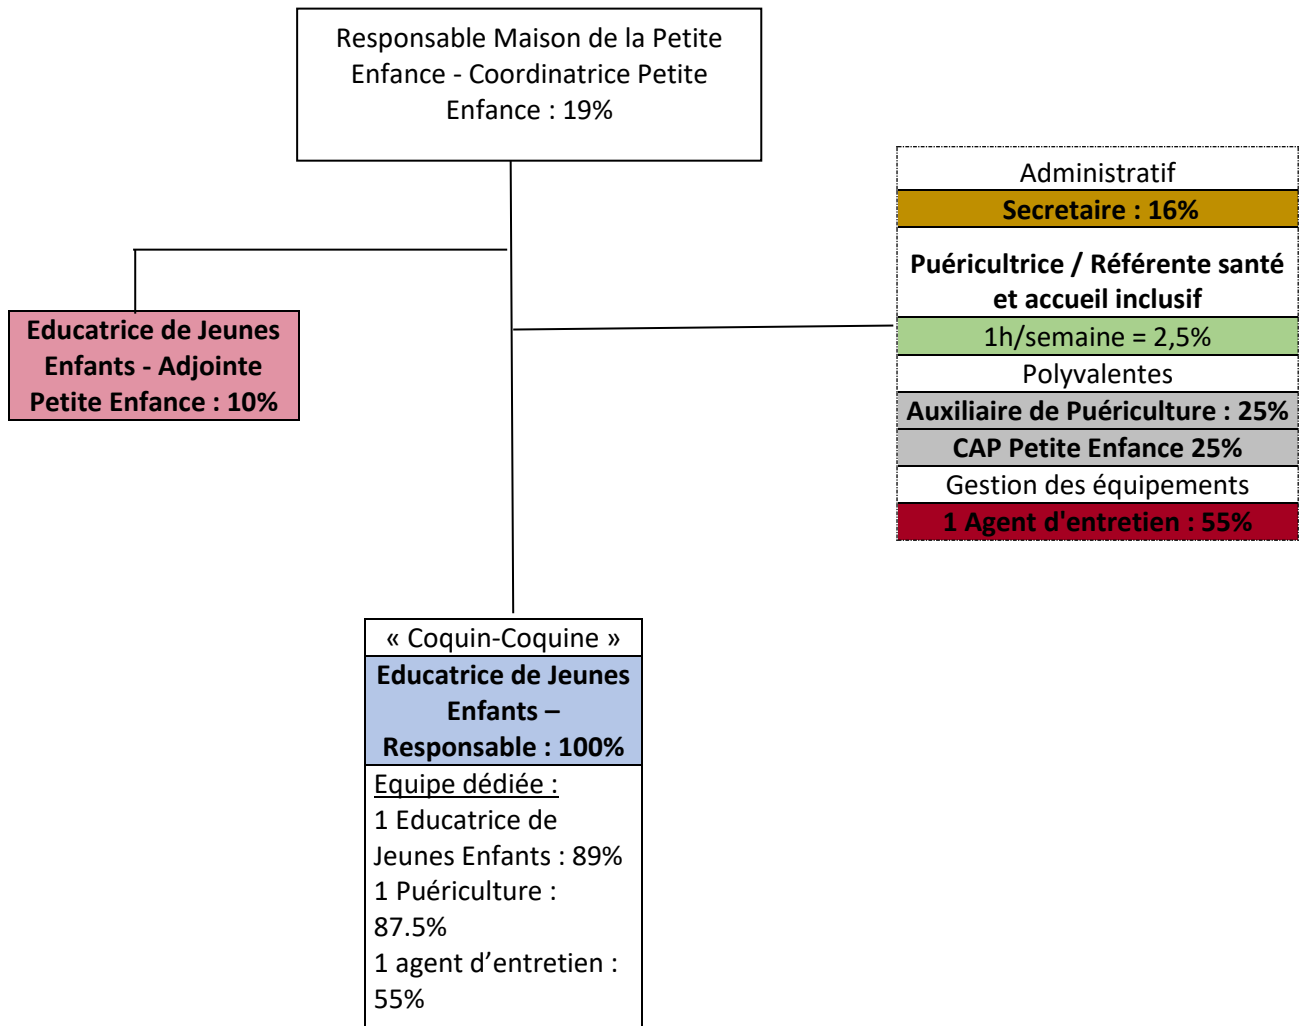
Responsable Maison de la Petite Enfance - Coordinatrice Petite Enfance : 19%

Educatrice de Jeunes Enfants - Adjointe Petite Enfance : 10%

Administratif

Secretaire : 16%

Puéricultrice / Référente santé et accueil inclusif

1h/semaine = 2,5%

Polyvalentes

Auxiliaire de Puériculture : 25%

CAP Petite Enfance 25%

Gestion des équipements

1 Agent d'entretien : 55%

« Coquin-Coquine »

Educatrice de Jeunes Enfants – Responsable : 100%

Equipe dédiée :
1 Educatrice de Jeunes Enfants : 89%
1 Puériculture : 87.5%
1 agent d'entretien : 55%